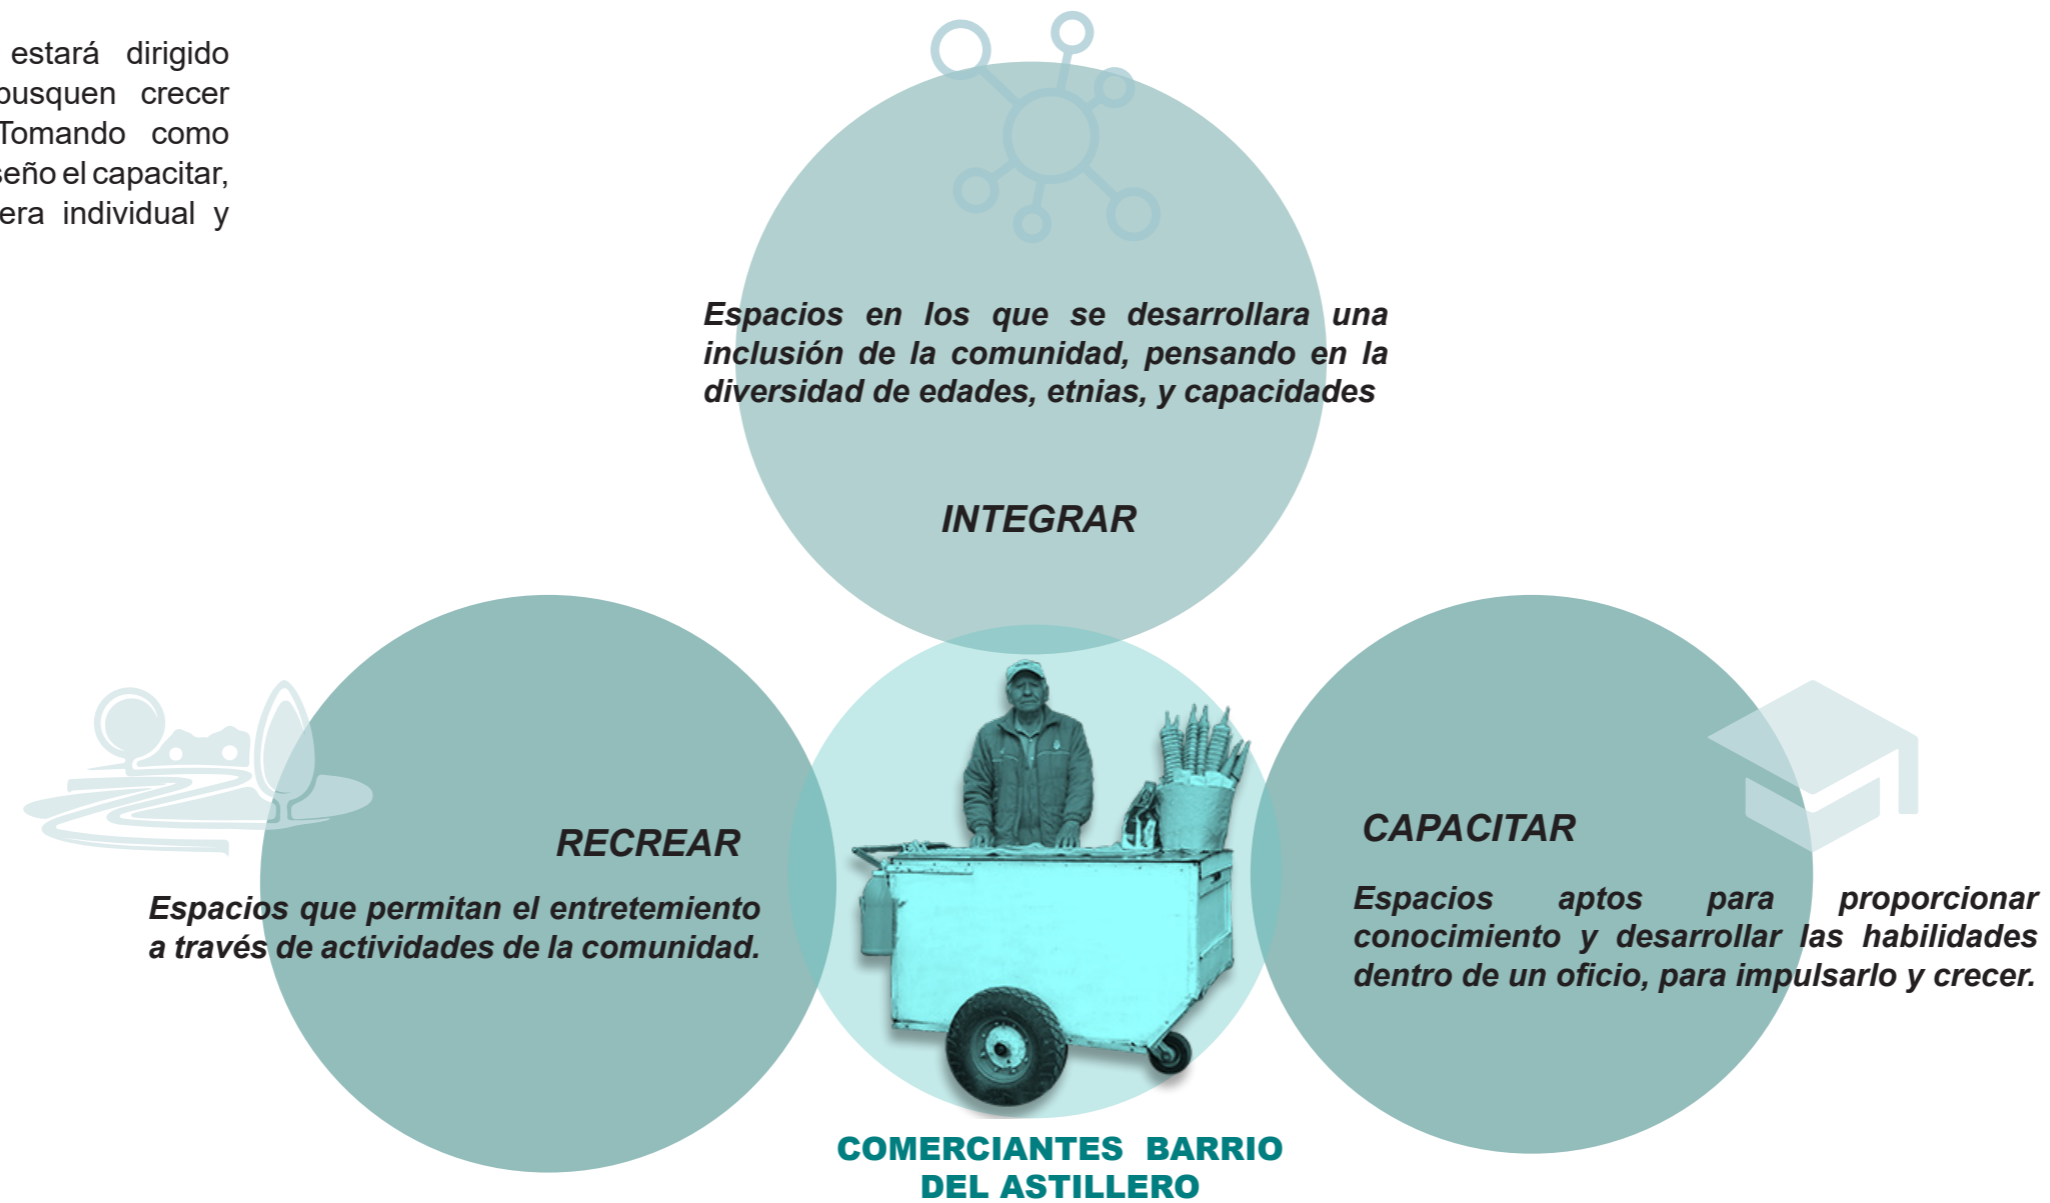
estará dirigido busquen crecer Tomando como seño el capacitar, era individual y

Espacios en los que se desarrollara una inclusión de la comunidad, pensando en la diversidad de edades, etnias, y capacidades

INTEGRAR

RECREAR

Espacios que permitan el entretemiento a través de actividades de la comunidad.

CAPACITAR

Espacios aptos para proporcionar conocimiento y desarrollar las habilidades dentro de un oficio, para impulsarlo y crecer.

COMERCIANTES BARRIO DEL ASTILLERO